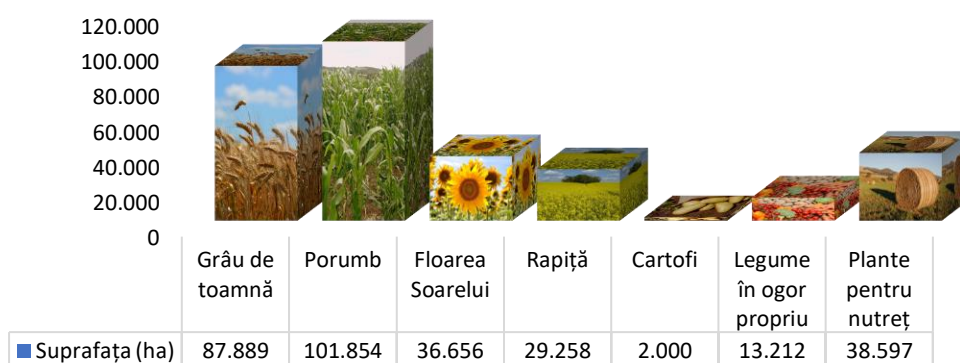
120.000
100.000
80.000
60.000
40.000
20.000
0

| | Grâu de toamnă | Porumb | Floarea Soarelui | Rapiță | Cartofi | Legume în ogor propriu | Plante pentru nutreț |
|---|---|---|---|---|---|---|---|
| Suprafața (ha) | 87.889 | 101.854 | 36.656 | 29.258 | 2.000 | 13.212 | 38.597 |